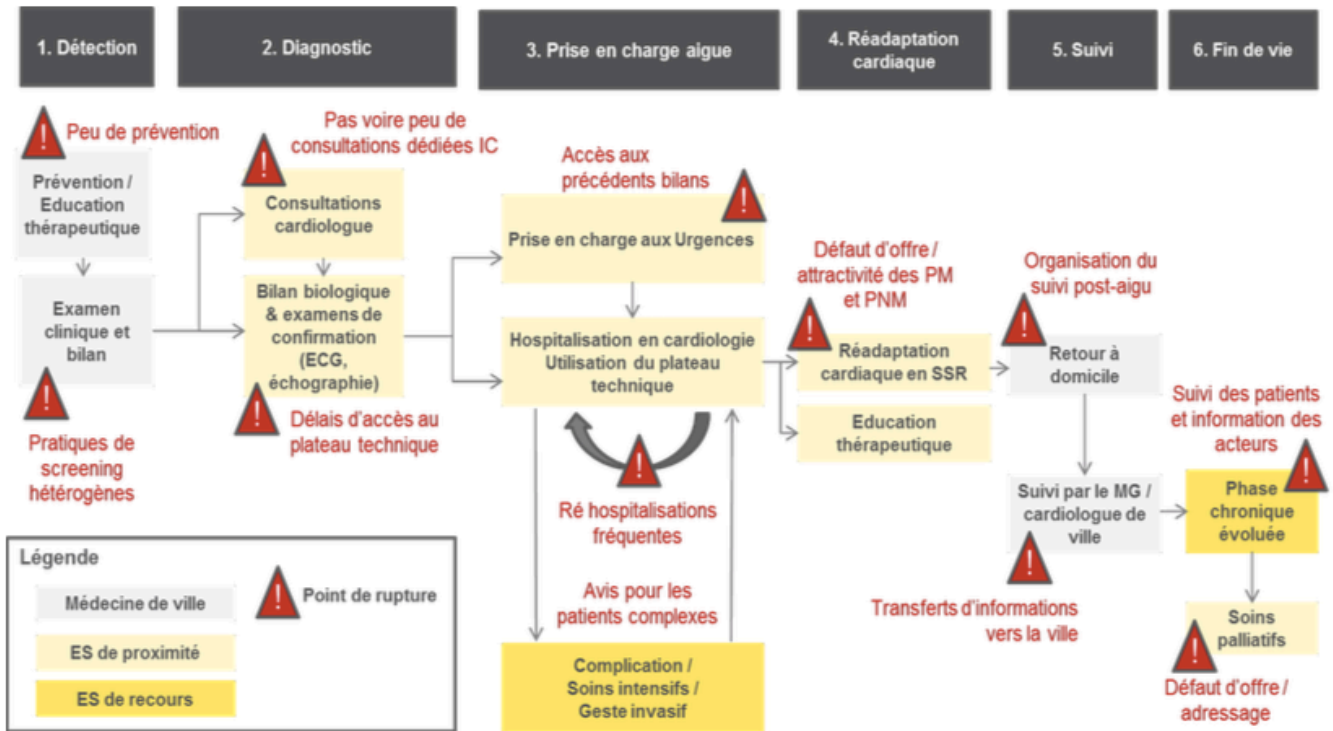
1. Détection

2. Diagnostic

3. Prise en charge aigue

4. Réadaptation cardiaque

5. Suivi

6. Fin de vie

Peu de prévention

Prévention / Education thérapeutique

Examen clinique et bilan

Pratiques de screening hétérogènes

Pas voire peu de consultations dédiées IC

Consultations cardiologue

Bilan biologique & examens de confirmation (ECG, échographie)

Délais d'accès au plateau technique

Accès aux précédents bilans

Prise en charge aux Urgences

Hospitalisation en cardiologie Utilisation du plateau technique

Ré hospitalisations fréquentes

Avis pour les patients complexes

Complication / Soins intensifs / Geste invasif

Défaut d'offre / attractivité des PM et PNM

Réadaptation cardiaque en SSR

Education thérapeutique

Organisation du suivi post-aigu

Retour à domicile

Suivi par le MG / cardiologue de ville

Transferts d'informations vers la ville

Suivi des patients et information des acteurs

Phase chronique évoluée

Soins palliatifs

Défaut d'offre / adressage

Légende

Médecine de ville

ES de proximité

ES de recours

Point de rupture